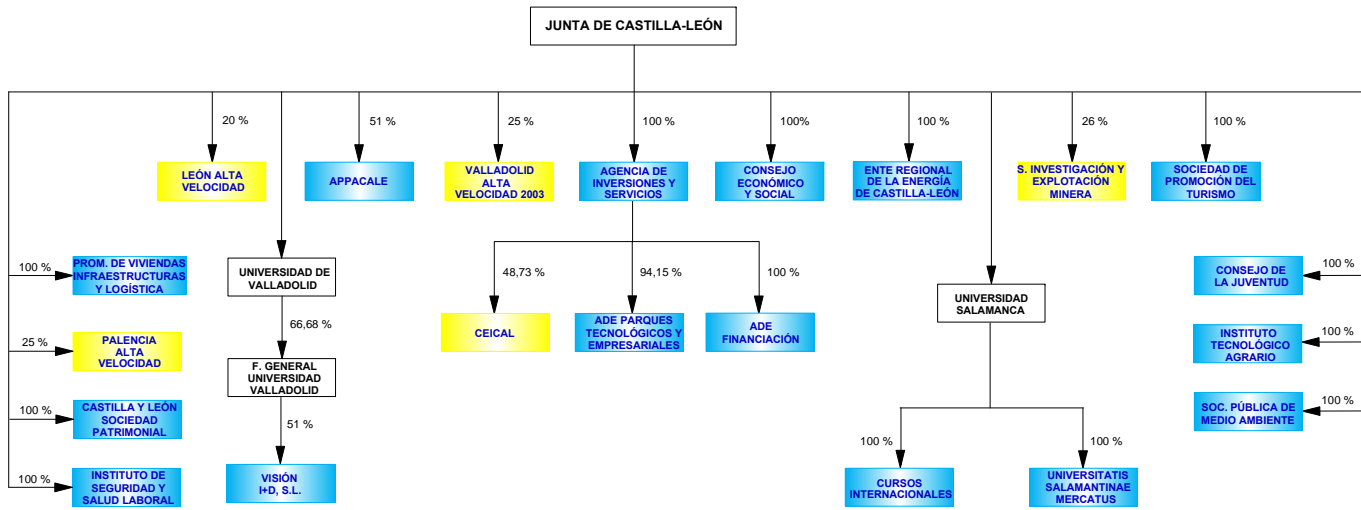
JUNTA DE CASTILLA-LEÓN

20 %
LEÓN ALTA VELOCIDAD

51 %
APPACALE

25 %
VALLADOLID ALTA VELOCIDAD 2003

100 %
AGENCIA DE INVERSIONES Y SERVICIOS

100%
CONSEJO ECONÓMICO Y SOCIAL

100 %
ENTE REGIONAL DE LA ENERGÍA DE CASTILLA-LEÓN

26 %
S. INVESTIGACIÓN Y EXPLOTACIÓN MINERA

100 %
SOCIEDAD DE PROMOCIÓN DEL TURISMO

100 %
PROM. DE VIVIENDAS INFRAESTRUCTURAS Y LOGÍSTICA

25 %
PALENCIA ALTA VELOCIDAD

100 %
CASTILLA Y LEÓN SOCIEDAD PATRIMONIAL

100 %
INSTITUTO DE SEGURIDAD Y SALUD LABORAL

UNIVERSIDAD DE VALLADOLID

66,68 %

F. GENERAL UNIVERSIDAD VALLADOLID

51 %

VISIÓN I+D, S.L.

48,73 %
CEICAL

94,15 %
ADE PARQUES TECNOLÓGICOS Y EMPRESARIALES

100 %
ADE FINANCIACIÓN

UNIVERSIDAD SALAMANCA

100 %
CURSOS INTERNACIONALES

100 %
UNIVERSITATIS SALAMANTINAE MERCATUS

100 %
CONSEJO DE LA JUVENTUD

100 %
INSTITUTO TECNOLÓGICO AGRARIO

100 %
SOC. PÚBLICA DE MEDIO AMBIENTE